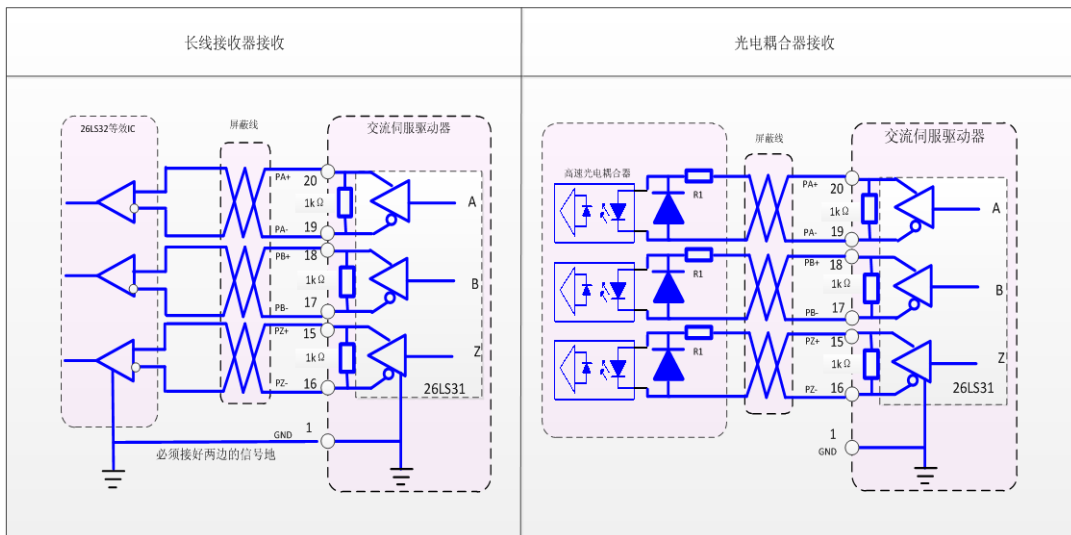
| 长线接收器接收 | 光电耦合器接收 |
|---|---|

26LS32等效IC

屏蔽线

交流伺服驱动器

PA+ 20
1kΩ
PA- 19
PB+ 18
1kΩ
PB- 17
PZ+ 15
1kΩ
PZ- 16

A
B
Z
26LS31

GND 1

必须接好两边的信号地

高速光电耦合器

R1
R1
R1

屏蔽线

交流伺服驱动器

PA+ 20
1kΩ
PA- 19
PB+ 18
1kΩ
PB- 17
PZ+ 15
1kΩ
PZ- 16

A
B
Z
26LS31

1
GND